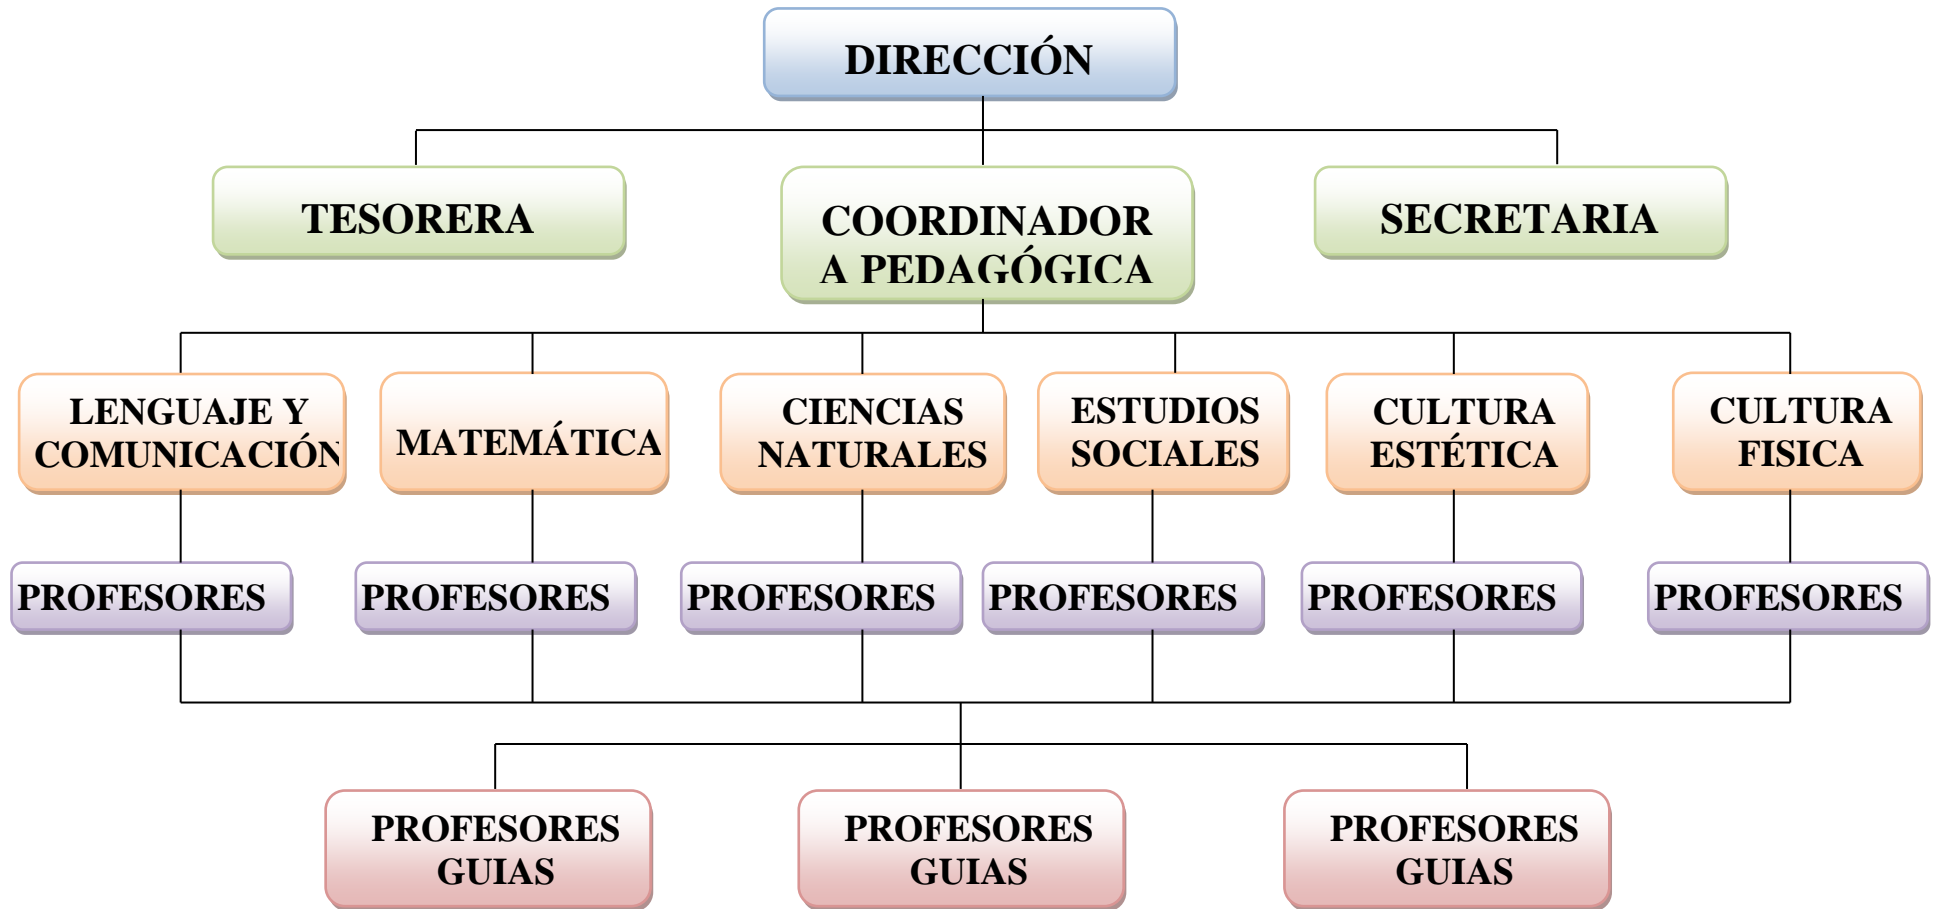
DIRECCIÓN

TESORERA

COORDINADOR A PEDAGÓGICA

SECRETARIA

LENGUAJE Y COMUNICACIÓN

MATEMÁTICA

CIENCIAS NATURALES

ESTUDIOS SOCIALES

CULTURA ESTÉTICA

CULTURA FISICA

PROFESORES

PROFESORES

PROFESORES

PROFESORES

PROFESORES

PROFESORES

PROFESORES GUIAS

PROFESORES GUIAS

PROFESORES GUIAS